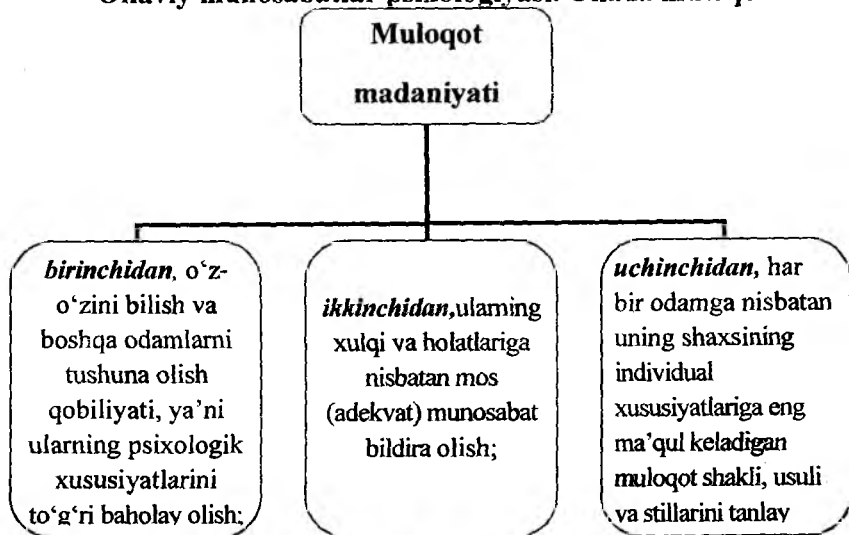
Oilaviy munosabatlar psixologiyasi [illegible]

Muloqot madaniyati

*birinchidan*, o'z-o'zini bilish va boshqa odamlarni tushuna olish qobiliyati, ya'ni ularning psixologik xususiyatlarini to'g'ri baholay olish;

*ikkinchidan*, ularning xulqi va holatlariga nisbatan mos (adekvat) munosabat bildira olish;

*uchinchidan*, har bir odamga nisbatan uning shaxsining individual xususiyatlariga eng ma'qul keladigan muloqot shakli, usuli va stillarini tanlay